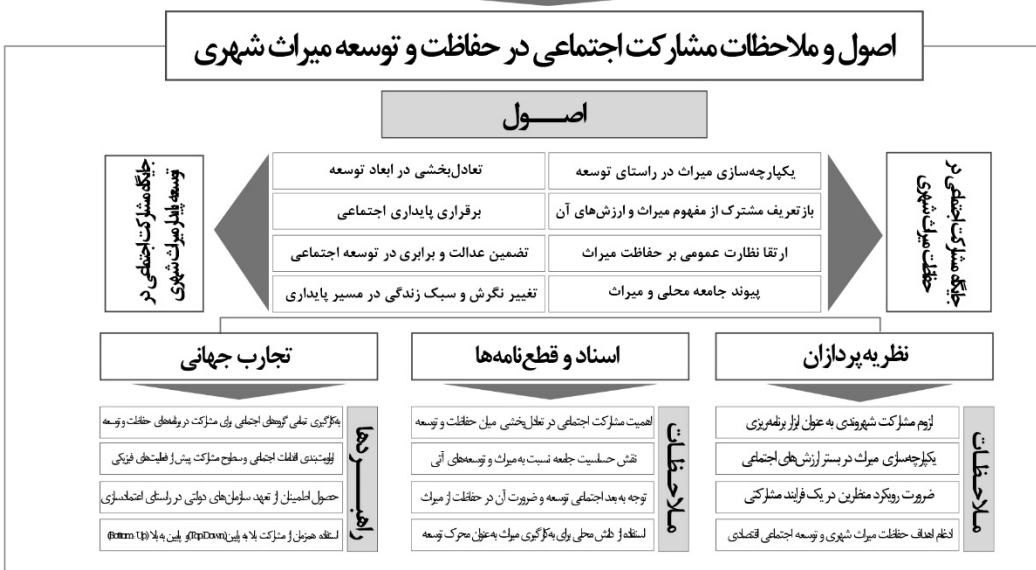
اصول و ملاحظات مشارکت اجتماعی در حفاظت و توسعه میراث شهری

اصـــــول

جایگاه مشارکت اجتماعی در حفاظت میراث شهری

یکپارچه‌سازی میراث در راستای توسعه
بازتعریف مشترک از مفهوم میراث و ارزش‌های آن
ارتقا نظارت عمومی بر حفاظت میراث
پیوند جامعه محلی و میراث

تعادل‌بخشی در ابعاد توسعه
برقراری پایداری اجتماعی
تضمین عدالت و برابری در توسعه اجتماعی
تغییر نگرش و سبک زندگی در مسیر پایداری

جایگاه مشارکت اجتماعی در توسعه پایدار میراث شهری

نظریه پردازان

ملاحظات

لزوم مشارکت شهروندی به عنوان ابزار برنامه‌ریزی
یکپارچه‌سازی میراث در بستر ارزش‌های اجتماعی
ضرورت رویکرد متخصص در یک فرایند مشارکتی
ادغام اهداف حفاظت میراث شهری و توسعه اجتماعی اقتصادی

اسناد و قطع‌نامه‌ها

ملاحظات

اهمیت مشارکت اجتماعی در تعادل‌بخشی میان حفاظت و توسعه
نقش حساسیت جامعه نسبت به میراث و توسعه‌های آتی
توجه به بعد اجتماعی توسعه و ضرورت آن در حفاظت از میراث
استفاده از دانش محلی برای به‌کارگیری میراث به‌عنوان محرک توسعه

تجارب جهانی

راهبردها

به‌کارگیری تمامی گروه‌های اجتماعی برای مشارکت در برنامه‌های حفاظت و توسعه
اولویت‌بندی اقدامات اجتماعی و سطوح مشارکت پیش از فعالیت‌های فیزیکی
حصول اطمینان از تعهد سازمان‌های دولتی در راستای اعتمادسازی
استفاده همزمان از مشارکت بالا به پایین (TopDown) و پایین به بالا (Bottom Up)